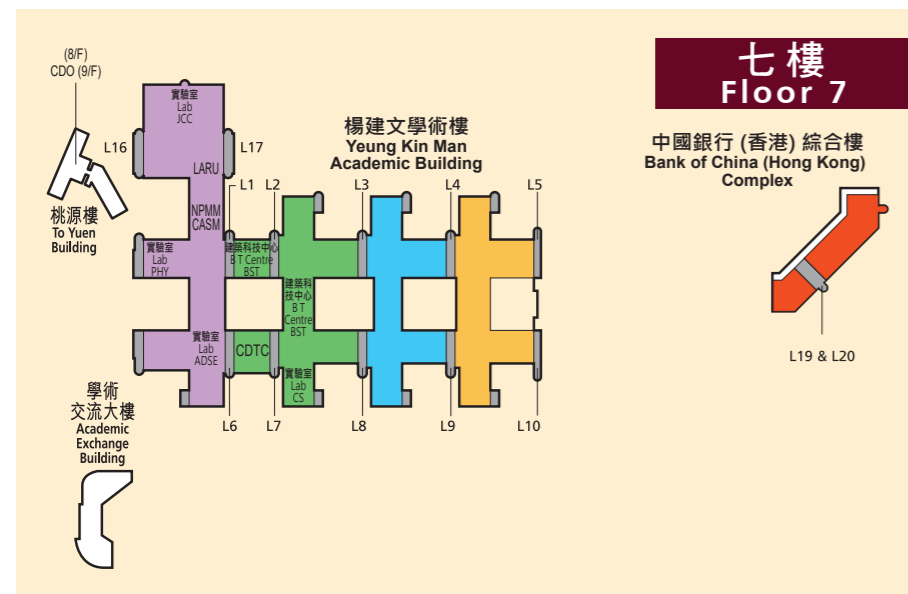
七樓
Floor 7

(8/F)
CDO (9/F)

L16
L17

實驗室
Lab
JCC

LARU

NPMM
CASM

桃源樓
To Yuen
Building

實驗室
Lab
PHY

實驗室
Lab
ADSE

學術
交流大樓
Academic
Exchange
Building

楊建文學術樓
Yeung Kin Man
Academic Building

L1
L2
L3
L4
L5

建築科技中心
B T Centre
BST

建築科
技中心
B T
Centre
BST

CDTC

實驗室
Lab
CS

L6
L7
L8
L9
L10

中國銀行 (香港) 綜合樓
Bank of China (Hong Kong)
Complex

L19 & L20